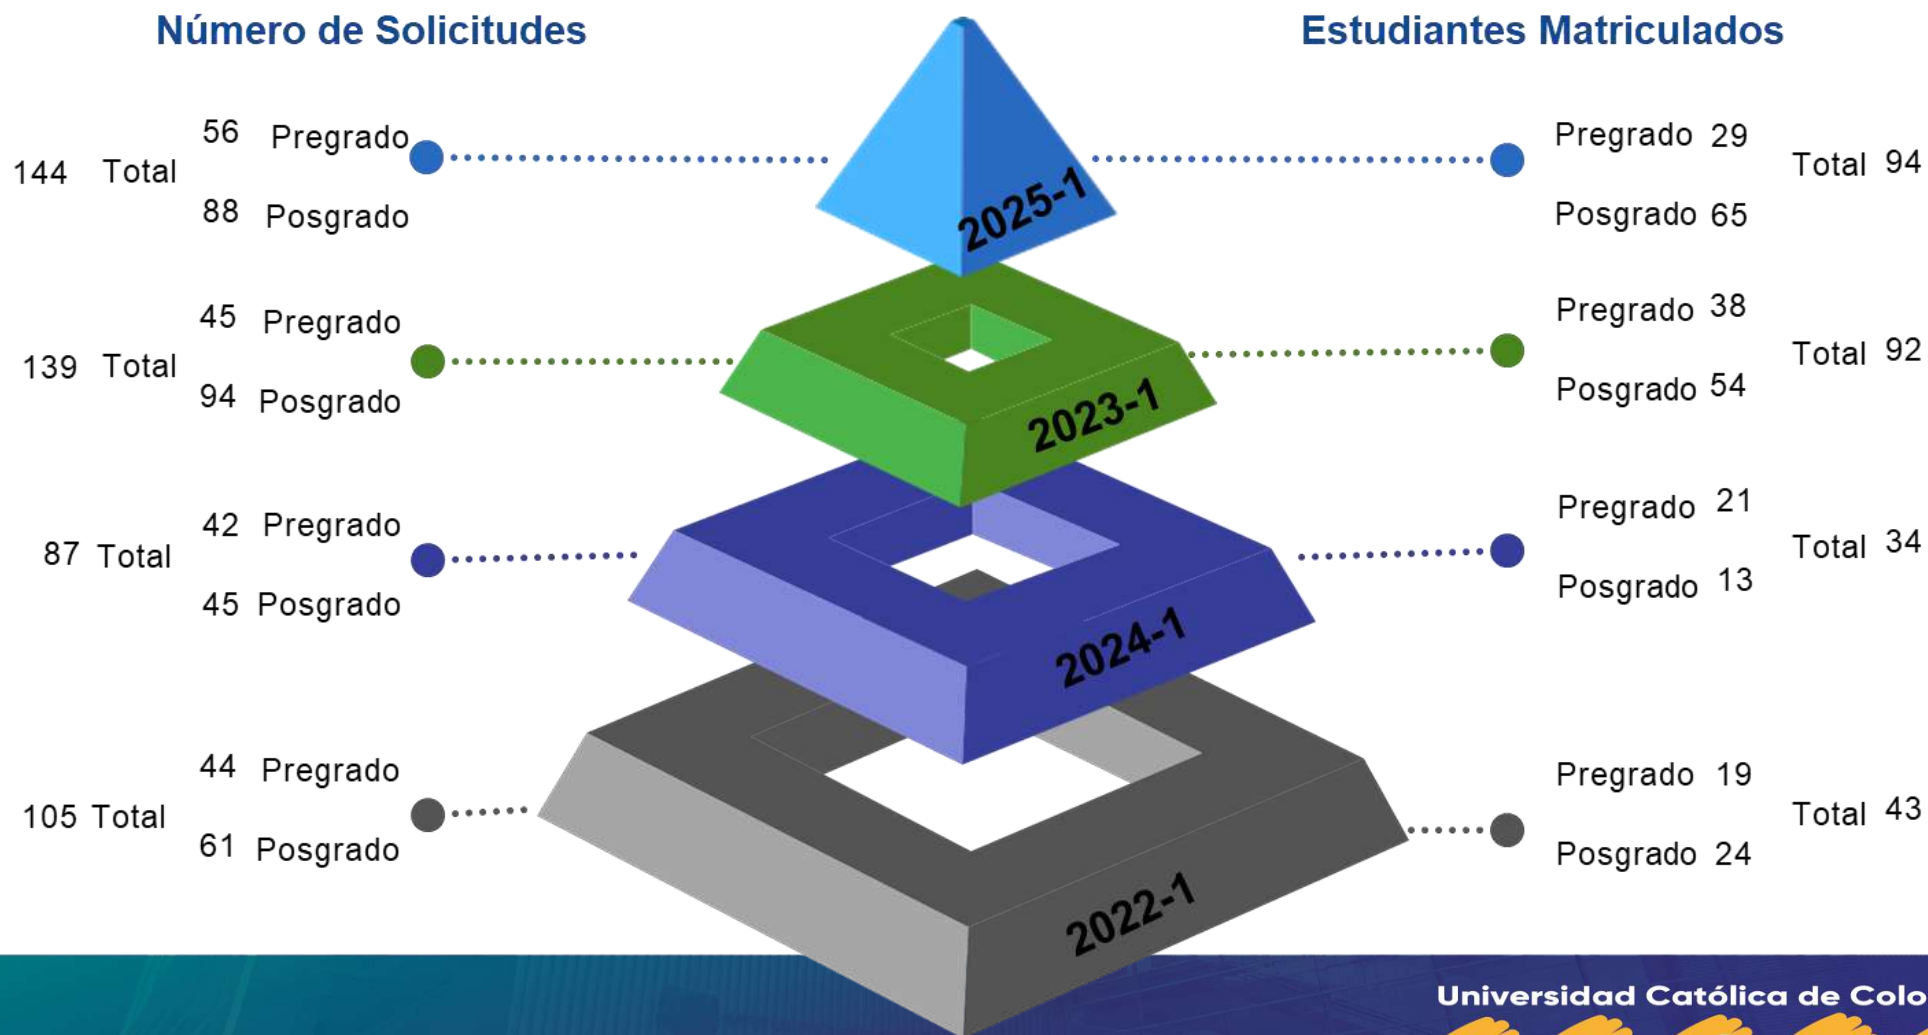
Número de Solicitudes

Estudiantes Matriculados

144 Total
56 Pregrado
88 Posgrado

2025-1

Pregrado 29
Posgrado 65
Total 94

139 Total
45 Pregrado
94 Posgrado

2023-1

Pregrado 38
Posgrado 54
Total 92

87 Total
42 Pregrado
45 Posgrado

2024-1

Pregrado 21
Posgrado 13
Total 34

105 Total
44 Pregrado
61 Posgrado

2022-1

Pregrado 19
Posgrado 24
Total 43

Universidad Católica de Colo